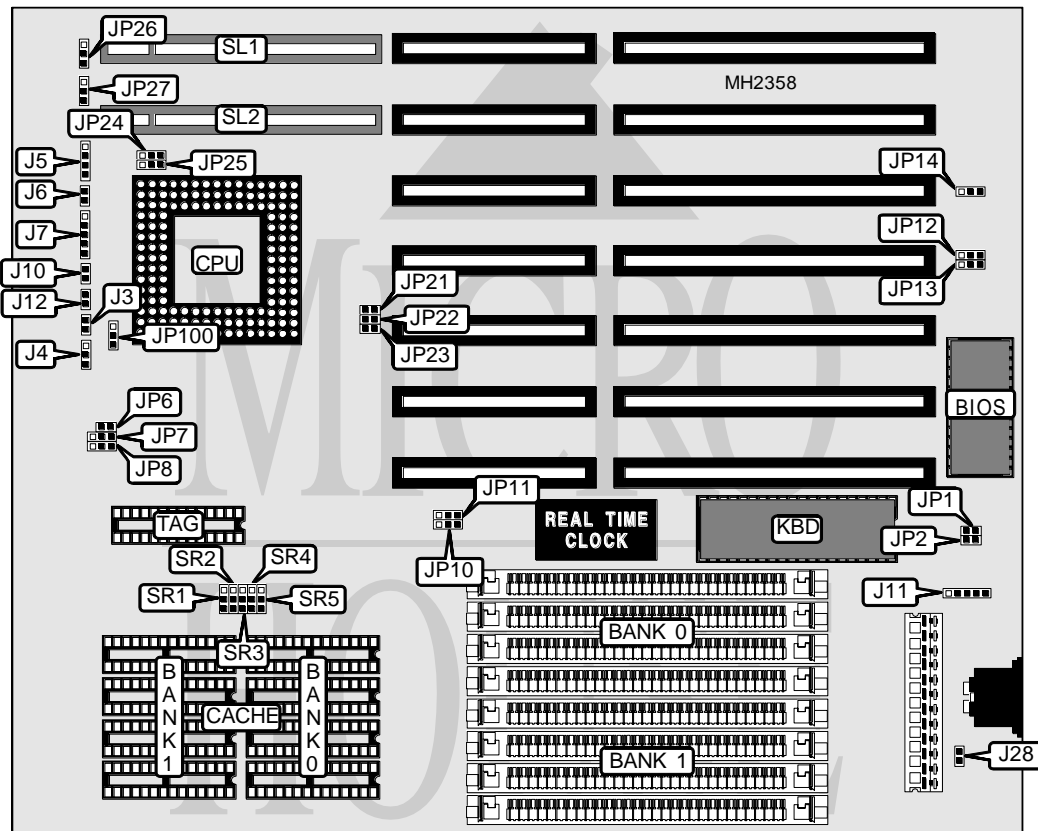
JP26
SL1
MH2358
JP27
SL2
JP24
JP25
J5
J6
JP14
J7
CPU
JP12
J10
JP13
J12
J3
JP21
JP22
JP100
J4
JP23
BIOS
JP6
JP7
JP8
JP11
REAL TIME CLOCK
JP1
TAG
KBD
JP2
SR2
SR4
JP10
SR1
SR5
J11
BANK 0
SR3
BANK1
CACHE
BANK0
BANK 1
J28